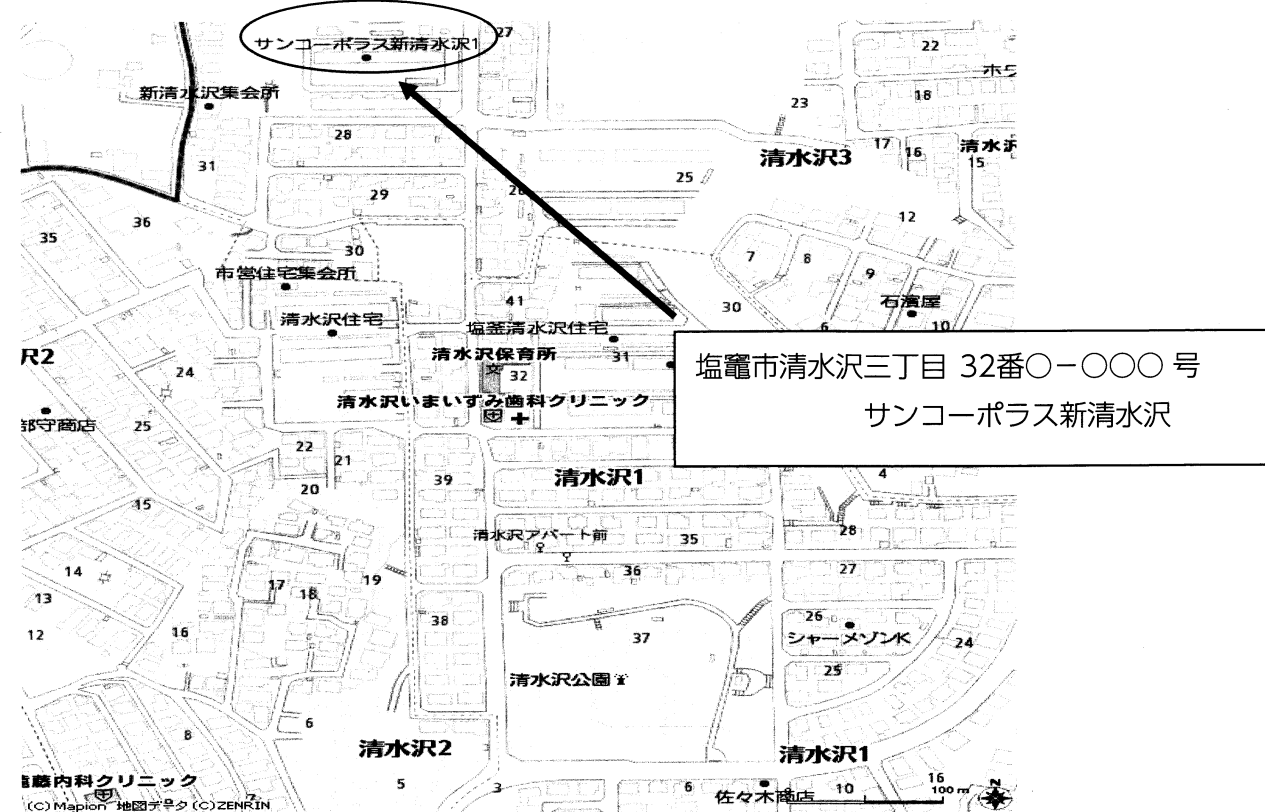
サンコーポラス新清水沢1
27
22
新清水沢集会所
18
23
28
17
16
清水沢
15
31
清水沢3
25
29
12
36
35
30
7
8
9
市営住宅集会所
41
30
石濱屋
清水沢住宅
塩釜清水沢住宅
6
10
沢2
清水沢保育所
31
32
24
清水沢いまいずみ歯科クリニック
部守商店
25
22
21
39
清水沢1
4
20
15
清水沢アパート前
35
28
14
17
18
19
36
27
13
38
26
12
16
37
シャーメゾンK
24
25
清水沢公園
6
8
清水沢2
清水沢1
齋藤内科クリニック
5
3
6
佐々木商店
10
16
100 m
N
(C)Mapion 地図データ(C)ZENRIN

塩竈市清水沢三丁目 32番○-○○○ 号
サンコーポラス新清水沢